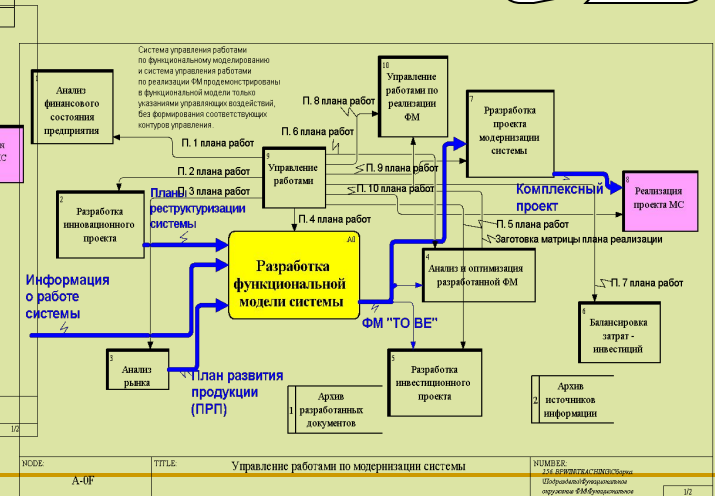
Система управления работами по функциональному моделированию и система управления работами по реализации ФМ продемонстрированы в функциональной модели только указаниями управляющих воздействий, без формирования соответствующих контуров управления.

1
Анализ финансового состояния предприятия

н
МС

10
Управление работами по реализации ФМ

7
Рразработка проекта модернизации системы

П. 8 плана работ
П. 6 плана работ
П. 1 плана работ
П. 2 плана работ
П. 3 плана работ
П. 9 плана работ
П. 10 плана работ
П. 4 плана работ
П. 5 плана работ
Заготовка матрицы плана реализации
П. 7 плана работ

9
Управление работами

2
Разработка инновационного проекта

Планы реструктуризации системы

Комплексный проект

8
Реализация проекта МС

A0
Разработка функциональной модели системы

Информация о работе системы

4
Анализ и оптимизация разработанной ФМ

ФМ "TO BE"

6
Балансировка затрат - инвестиций

3
Анализ рынка

План развития продукции (ПРП)

5
Разработка инвестиционного проекта

1 Архив разработанных документов

2 Архив источников информации

1/2

NODE:
A-0F
TITLE:
Управление работами по модернизации системы
NUMBER:
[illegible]
1/2